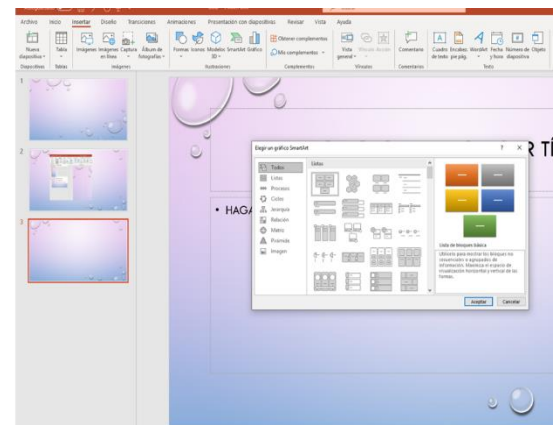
Archivo Inicio Insertar Diseño Transiciones Animaciones Presentación con diapositivas Revisar Vista Ayuda

Nueva diapositiva Tabla Imágenes Imágenes en línea Captura Álbum de fotografías Formas Iconos Modelos 3D SmartArt Gráfico Obtener complementos Mis complementos Vínculo Acción Comentario Cuadro de texto Encabez. pie pág. WordArt Fecha y hora Número de diapositiva Objeto

Diapositivas Tablas Imágenes Ilustraciones Complementos Vínculos Comentarios Texto

1

2

3

R TÍ

• HAGA

Elegir un gráfico SmartArt

Todos
Lista
Proceso
Ciclo
Jerarquía
Relación
Matriz
Pirámide
Imagen

Lista

Lista de bloques básica

Utilícelo para mostrar los bloques no secuenciales o agrupados de información. Maximiza el espacio de visualización horizontal y vertical de las formas.

Aceptar Cancelar